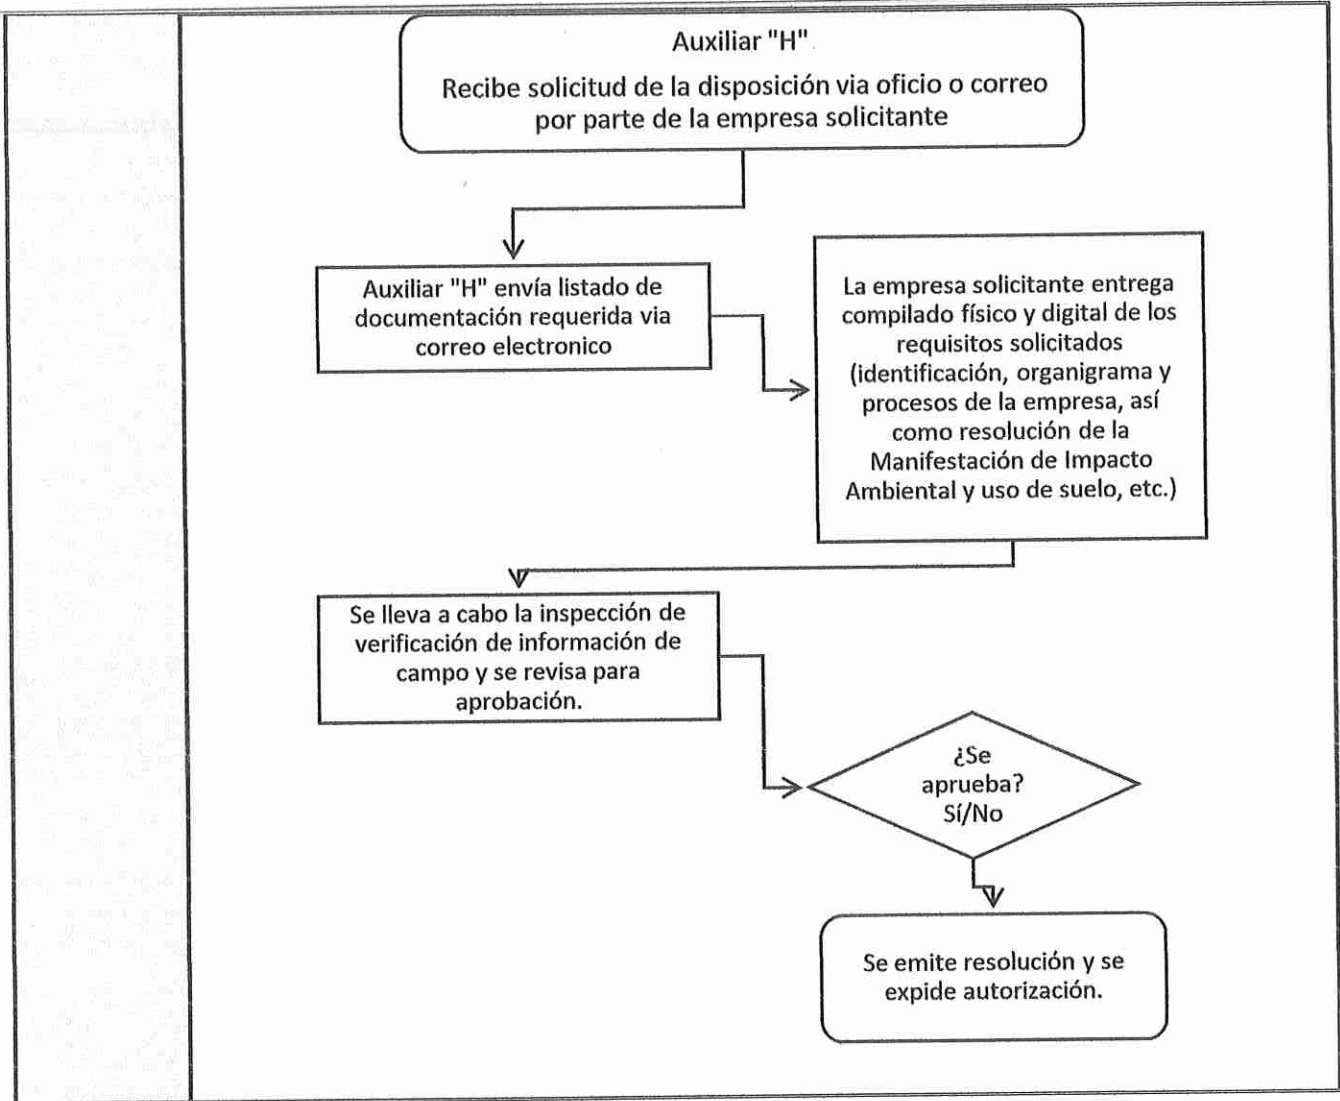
Auxiliar "H"

Recibe solicitud de la disposición via oficio o correo por parte de la empresa solicitante

Auxiliar "H" envía listado de documentación requerida via correo electronico

La empresa solicitante entrega compilado físico y digital de los requisitos solicitados (identificación, organigrama y procesos de la empresa, así como resolución de la Manifestación de Impacto Ambiental y uso de suelo, etc.)

Se lleva a cabo la inspección de verificación de información de campo y se revisa para aprobación.

¿Se aprueba? Sí/No

Se emite resolución y se expide autorización.